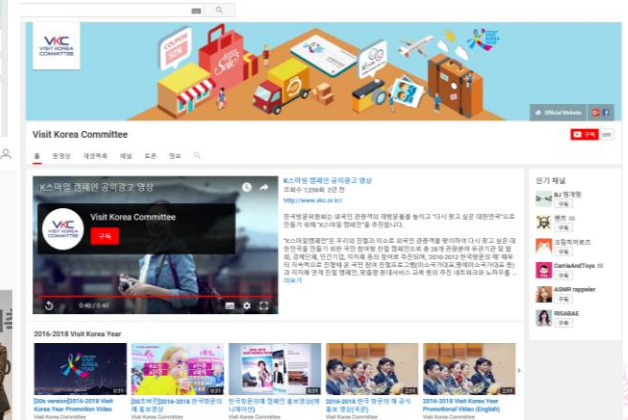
VKC
VISIT KOREA COMMITTEE

Official Website

Visit Korea Committee

구독

홈 동영상 재생목록 채널 토론 정보

K스마일 캠페인 공익광고 영상

VKC
Visit Korea Committee
구독

0:40 / 0:40

K스마일 캠페인 공익광고 영상
조회수 7,256회 · 2년 전

http://www.vkc.or.kr/

한국방문위원회는 외국인 관광객의 재방문율을 높이고 "다시 찾고 싶은 대한민국"으로 만들기 위해 "K스마일 캠페인"을 추진합니다.

"K스마일캠페인"은 우리의 친절과 미소로 외국인 관광객을 맞이하여 다시 찾고 싶은 대한민국을 만들기 위한 국민 참여형 친절 캠페인으로 총 26개 관광분야 유관기관 및 협회, 경제단체, 민간기업, 지자체 등이 참여로 추진되며, 2016-2018 한국방문의 해 에 하여 지속적으로 진행해 온 국민 참여 친절프로그램(미소국가대표,한국미소국가대표 등)과 지자체 연계 친절 캠페인, 맞춤형 환대서비스 교육 등의 주진 네트워크로 노하우를 ...
더보기

2016-2018 Visit Korea Year

[30s version]2016-2018 Visit Korea Year Promotion Video
Visit Korea Committee

[60초버전] 2016-2018 한국방문의 해 홍보영상
Visit Korea Committee

한국방문위원회 캠페인 홍보영상(제니퍼)
Visit Korea Committee

2016-2018 한국방문의 해 공식 홍보 영상(국문)
Visit Korea Committee

2016-2018 Visit Korea Year Promotional Video (English)
Visit Korea Committee

인기 채널
BJ 햄개잉
구독
펜펜
구독
크림히어로즈
구독
CarrieAndToys
구독
ASMR rappeler
구독
RISABAE
구독